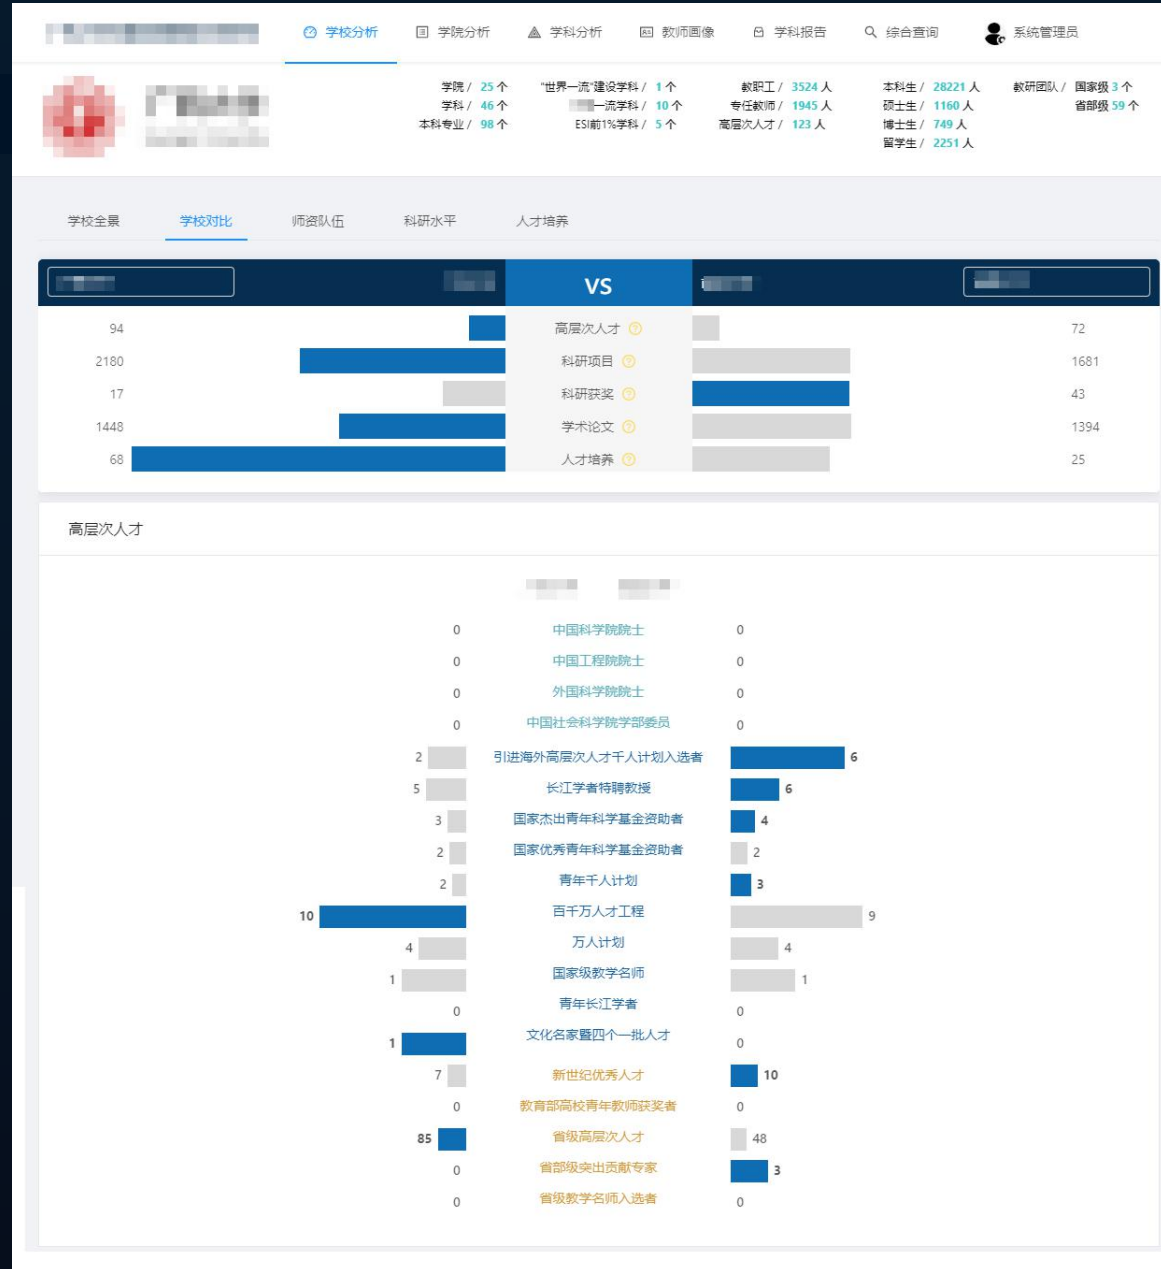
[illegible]　学校分析　学院分析　学科分析　教师画像　学科报告　综合查询　系统管理员

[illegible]

学院 / 25 个
学科 / 46 个
本科专业 / 98 个

"世界一流"建设学科 / 1 个
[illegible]一流学科 / 10 个
ESI前1%学科 / 5 个

教职工 / 3524 人
专任教师 / 1945 人
高层次人才 / 123 人

本科生 / 28221 人
硕士生 / 1160 人
博士生 / 749 人
留学生 / 2251 人

教研团队 / 国家级 3 个
省部级 59 个

学校全景　学校对比　师资队伍　科研水平　人才培养

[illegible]　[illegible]　VS　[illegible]　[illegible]

| | | |
|---|---|---|
| 94 | 高层次人才 | 72 |
| 2180 | 科研项目 | 1681 |
| 17 | 科研获奖 | 43 |
| 1448 | 学术论文 | 1394 |
| 68 | 人才培养 | 25 |

高层次人才

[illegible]　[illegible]

| | | |
|---|---|---|
| 0 | 中国科学院院士 | 0 |
| 0 | 中国工程院院士 | 0 |
| 0 | 外国科学院院士 | 0 |
| 0 | 中国社会科学院学部委员 | 0 |
| 2 | 引进海外高层次人才千人计划入选者 | 6 |
| 5 | 长江学者特聘教授 | 6 |
| 3 | 国家杰出青年科学基金资助者 | 4 |
| 2 | 国家优秀青年科学基金资助者 | 2 |
| 2 | 青年千人计划 | 3 |
| 10 | 百千万人才工程 | 9 |
| 4 | 万人计划 | 4 |
| 1 | 国家级教学名师 | 1 |
| 0 | 青年长江学者 | 0 |
| 1 | 文化名家暨四个一批人才 | 0 |
| 7 | 新世纪优秀人才 | 10 |
| 0 | 教育部高校青年教师获奖者 | 0 |
| 85 | 省级高层次人才 | 48 |
| 0 | 省部级突出贡献专家 | 3 |
| 0 | 省级教学名师入选者 | 0 |